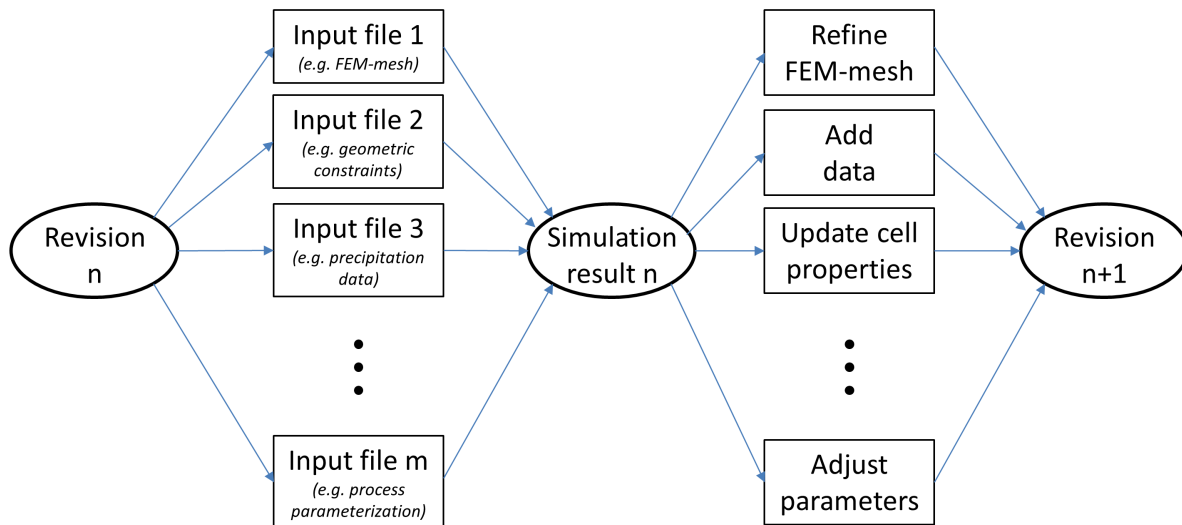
Revision n

Input file 1
(e.g. FEM-mesh)

Input file 2
(e.g. geometric constraints)

Input file 3
(e.g. precipitation data)

Input file m
(e.g. process parameterization)

Simulation result n

Refine FEM-mesh

Add data

Update cell properties

Adjust parameters

Revision n+1